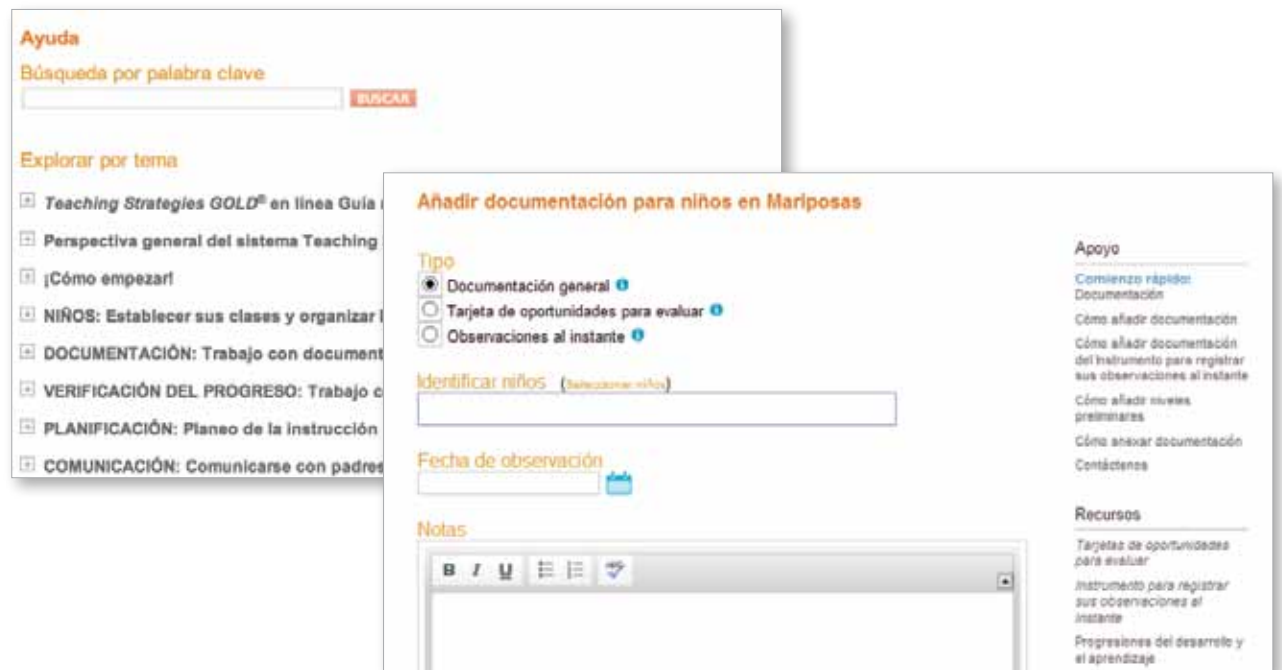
Ayuda

Búsqueda por palabra clave

BUSCAR

Explorar por tema

Teaching Strategies GOLD® en línea Guía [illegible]

Perspectiva general del sistema Teaching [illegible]

¡Cómo empezar!

NIÑOS: Establecer sus clases y organizar l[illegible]

DOCUMENTACIÓN: Trabajo con document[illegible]

VERIFICACIÓN DEL PROGRESO: Trabajo c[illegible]

PLANIFICACIÓN: Planeo de la instrucción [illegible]

COMUNICACIÓN: Comunicarse con padres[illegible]

Añadir documentación para niños en Mariposas

Tipo

Documentación general

Tarjeta de oportunidades para evaluar

Observaciones al instante

Identificar niños (Seleccionar niños)

Fecha de observación

Notas

B I U

Apoyo

Comienzo rápido: Documentación

Cómo añadir documentación

Cómo añadir documentación del Instrumento para registrar sus observaciones al instante

Cómo añadir niveles preliminares

Cómo anexar documentación

Contáctenos

Recursos

Tarjetas de oportunidades para evaluar

Instrumento para registrar sus observaciones al instante

Progresiones del desarrollo y el aprendizaje